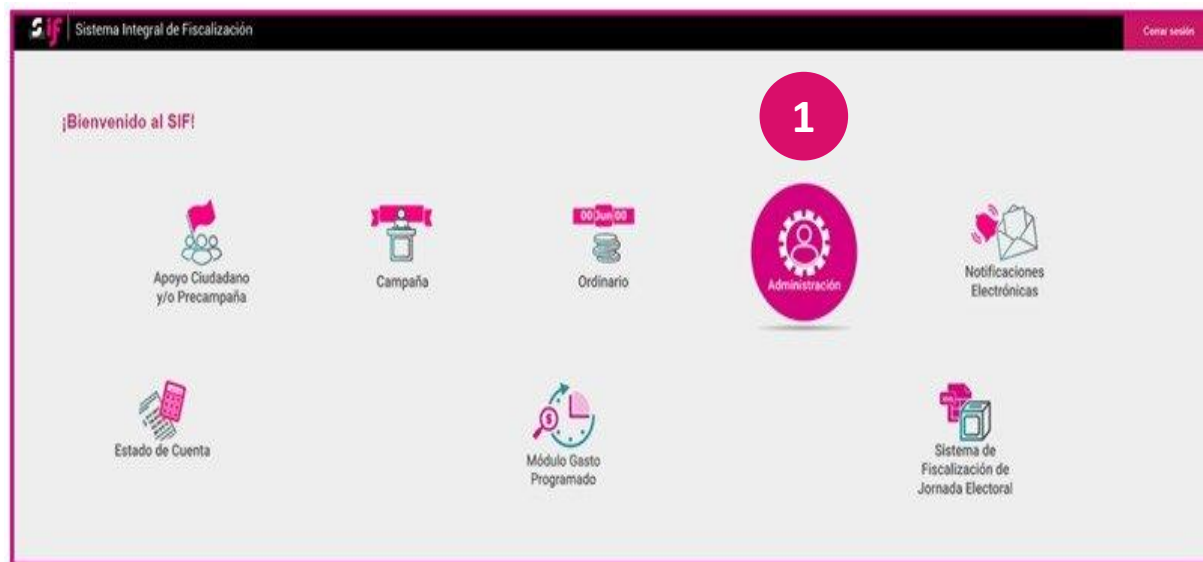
SIF Sistema Integral de Fiscalización

Cerrar sesión

¡Bienvenido al SIF!

1

Apoyo Ciudadano y/o Precampaña

Campaña

00 Jun 00

Ordinario

Administración

Notificaciones Electrónicas

Estado de Cuenta

Módulo Gasto Programado

Sistema de Fiscalización de Jornada Electoral